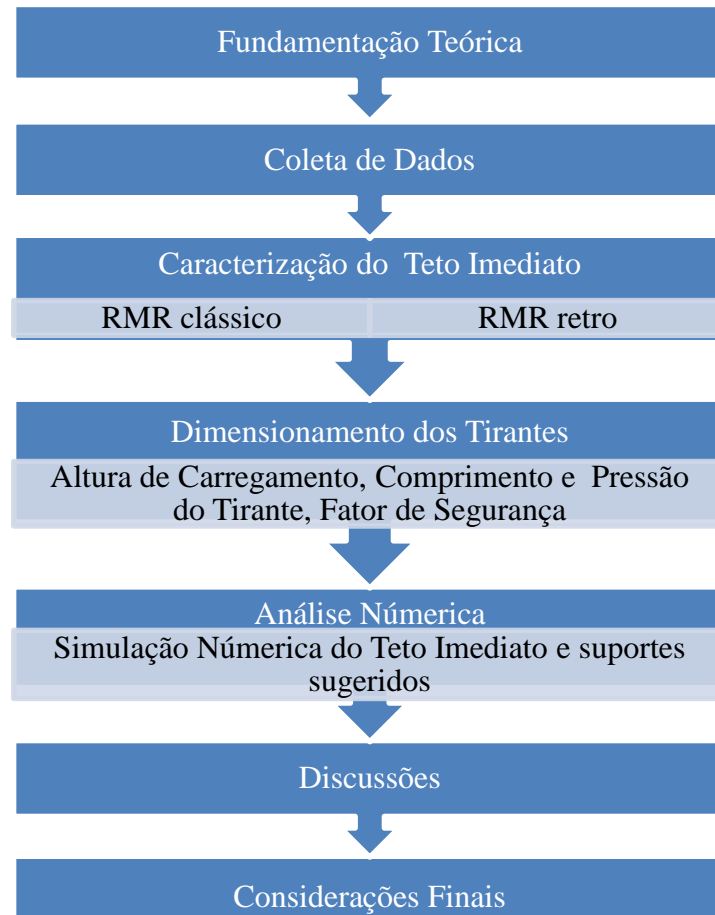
Fundamentação Teórica

Coleta de Dados

Caracterização do Teto Imediato

RMR clássico

RMR retro

Dimensionamento dos Tirantes

Altura de Carregamento, Comprimento e Pressão do Tirante, Fator de Segurança

Análise Númerica

Simulação Númerica do Teto Imediato e suportes sugeridos

Discussões

Considerações Finais